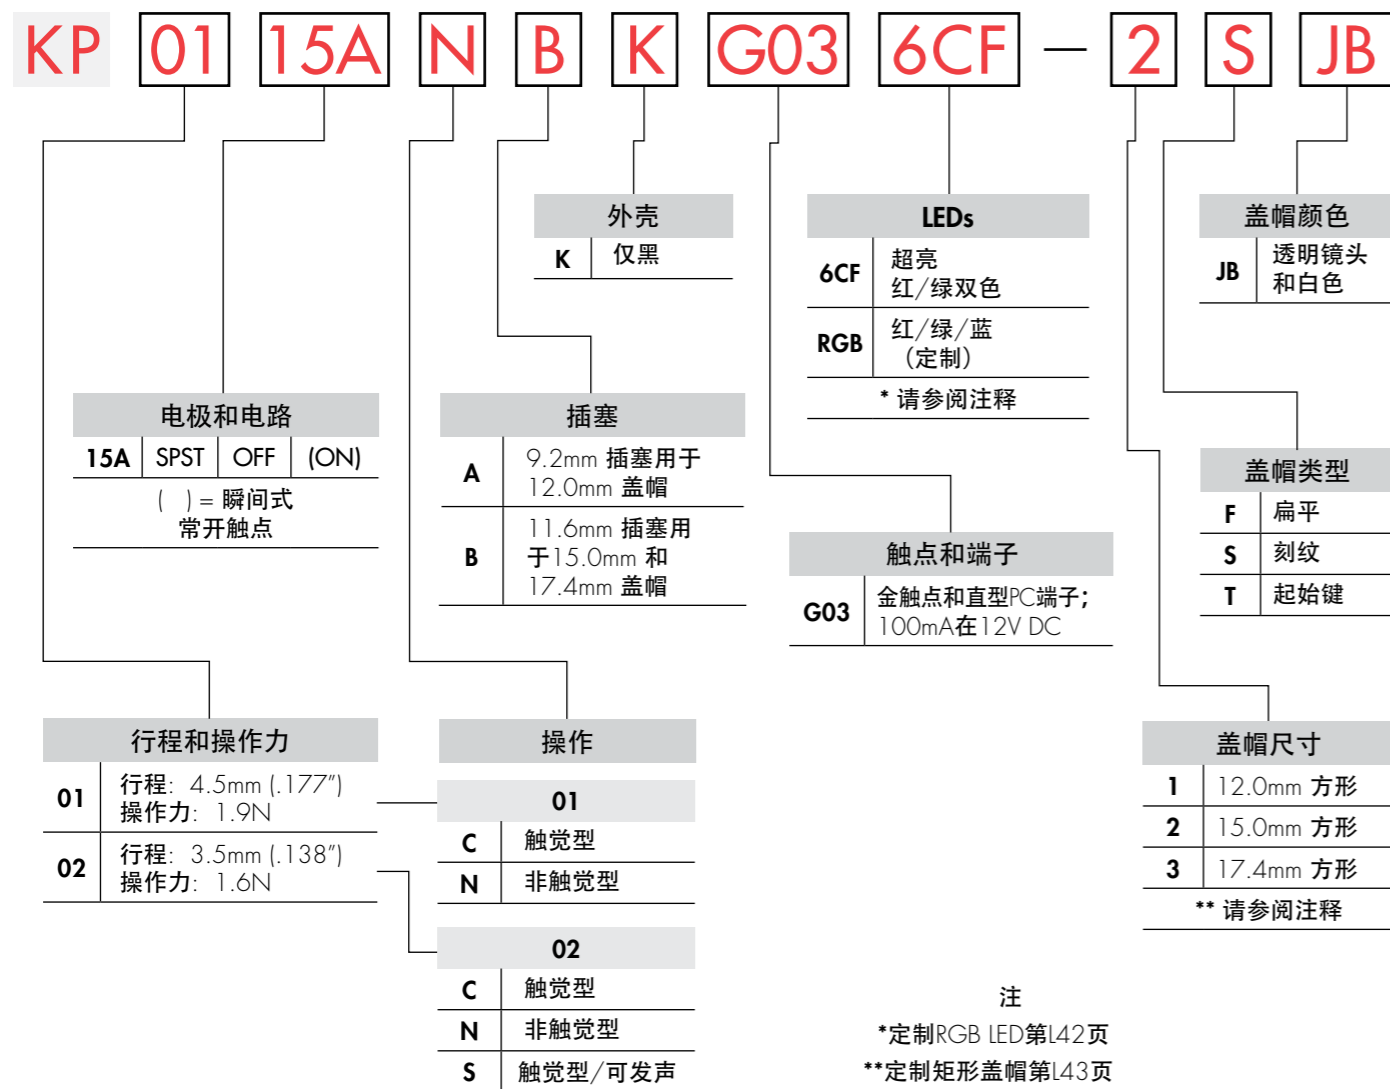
KP 01 15A N B K G03 6CF — 2 S JB

外壳

| K | 仅黑 |
|---|---|

LEDs

| 6CF | 超亮 红/绿双色 |
|---|---|
| RGB | 红/绿/蓝 (定制) |

* 请参阅注释

盖帽颜色

| JB | 透明镜头 和白色 |
|---|---|

电极和电路

| 15A | SPST | OFF | (ON) |
|---|---|---|---|

( ) = 瞬间式 常开触点

插塞

| A | 9.2mm 插塞用于 12.0mm 盖帽 |
|---|---|
| B | 11.6mm 插塞用于15.0mm 和 17.4mm 盖帽 |

盖帽类型

| F | 扁平 |
|---|---|
| S | 刻纹 |
| T | 起始键 |

触点和端子

| G03 | 金触点和直型PC端子; 100mA在12V DC |
|---|---|

行程和操作力

| 01 | 行程: 4.5mm (.177") 操作力: 1.9N |
|---|---|
| 02 | 行程: 3.5mm (.138") 操作力: 1.6N |

操作

01

| C | 触觉型 |
|---|---|
| N | 非触觉型 |

02

| C | 触觉型 |
|---|---|
| N | 非触觉型 |
| S | 触觉型/可发声 |

盖帽尺寸

| 1 | 12.0mm 方形 |
|---|---|
| 2 | 15.0mm 方形 |
| 3 | 17.4mm 方形 |

** 请参阅注释

注
*定制RGB LED第L42页
**定制矩形盖帽第L43页